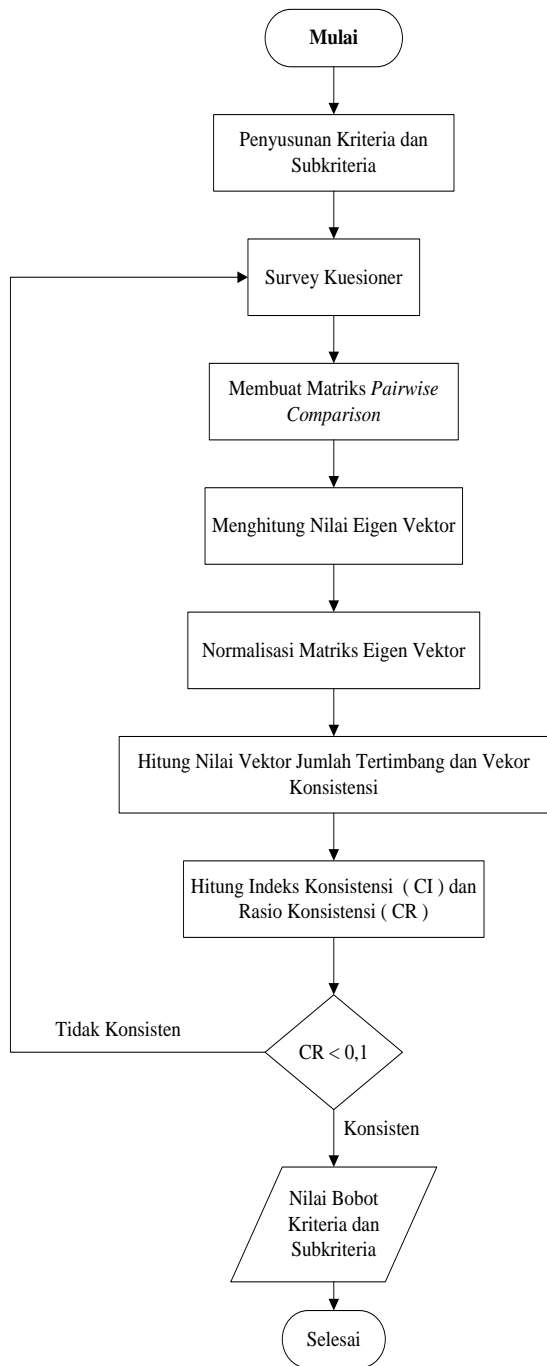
Mulai

Penyusunan Kriteria dan Subkriteria

Survey Kuesioner

Membuat Matriks *Pairwise Comparison*

Menghitung Nilai Eigen Vektor

Normalisasi Matriks Eigen Vektor

Hitung Nilai Vektor Jumlah Tertimbang dan Vekor Konsistensi

Hitung Indeks Konsistensi ( CI ) dan Rasio Konsistensi ( CR )

Tidak Konsisten

CR < 0,1

Konsisten

Nilai Bobot Kriteria dan Subkriteria

Selesai